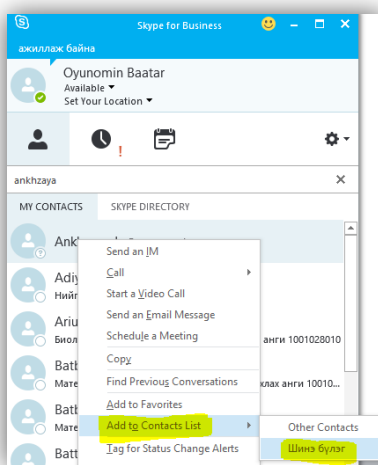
Skype for Business

ажиллаж байна

Oyunomin Baatar
Available
Set Your Location

ankhzaya

MY CONTACTS
SKYPE DIRECTORY

Ankh
Adiy
Нийл
Ariu
Биол
Bath
Мате
Bath
Мате
Bath
Batt

Send an IM
Call
Start a Video Call
Send an Email Message
Schedule a Meeting
Copy
Find Previous Conversations
Add to Favorites
Add to Contacts List
Tag for Status Change Alerts

анги 1001028010
лах анги 1001020

Other Contacts
Шинэ бүлэг